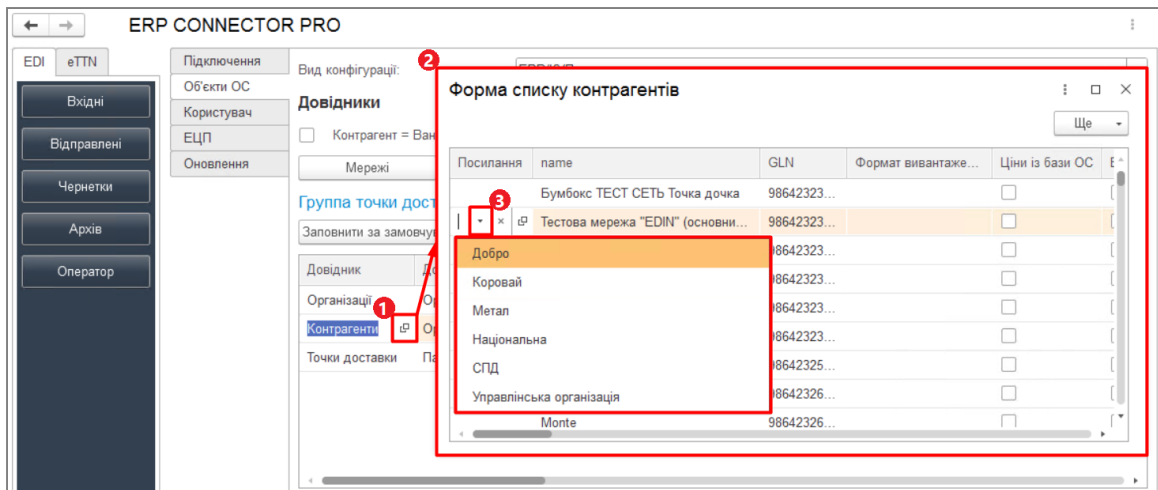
ERP CONNECTOR PRO

EDI
eTTN

Вхідні
Відправлені
Чернетки
Архів
Оператор

Підключення
Об'єкти ОС
Користувач
ЕЦП
Оновлення

Вид конфігурації:

Довідники

Контрагент = Ван

Мережі

Группа точки дост

Заповнити за замовчу

| Довідник | Ор |
|---|---|
| Організації | Ор |
| Контрагенти | Ор |
| Точки доставки | Па |

1
2
3

Форма списку контрагентів

Ще

| Посилання | name | GLN | Формат вивантаже... | Ціни із бази ОС |
|---|---|---|---|---|
| | Бумбокс ТЕСТ СЕТЬ Точка дочка | 98642323... | | |
| | Тестова мережа "EDIN" (основни... | 98642323... | | |
| | | 98642323... | | |
| | | 98642323... | | |
| | | 98642323... | | |
| | | 98642323... | | |
| | | 98642325... | | |
| | | 98642326... | | |
| | Monte | 98642326... | | |

Добро
Коровай
Метал
Національна
СПД
Управлінська організація